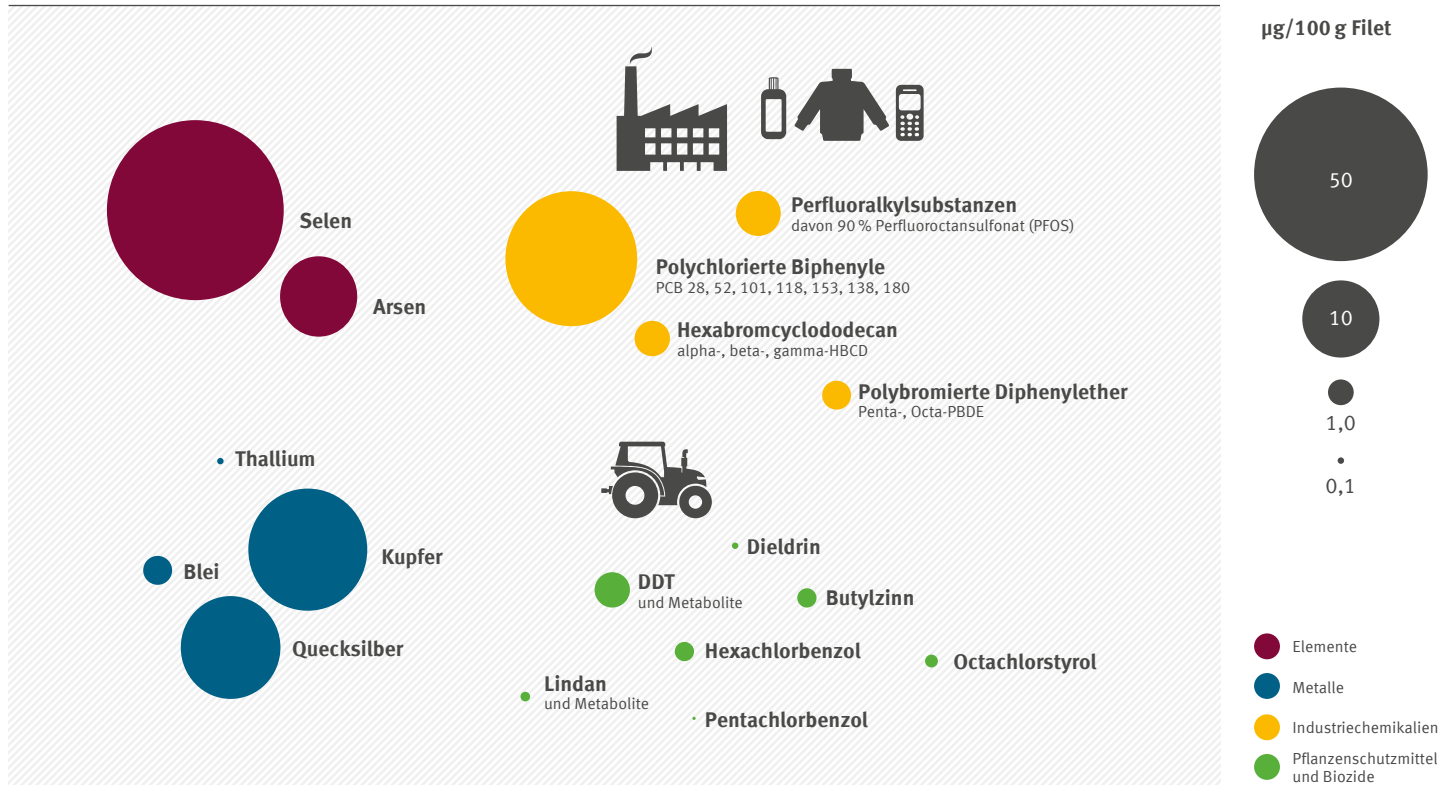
µg/100 g Filet

Selen

Arsen

Perfluoralkylsubstanzen
davon 90 % Perfluoroctansulfonat (PFOS)

Polychlorierte Biphenyle
PCB 28, 52, 101, 118, 153, 138, 180

Hexabromcyclododecan
alpha-, beta-, gamma-HBCD

Polybromierte Diphenylether
Penta-, Octa-PBDE

Thallium

Kupfer

Blei

Quecksilber

Dieldrin

DDT
und Metabolite

Butylzinn

Hexachlorbenzol

Octachlorstyrol

Lindan
und Metabolite

Pentachlorbenzol

50

10

1,0

0,1

Elemente

Metalle

Industriechemikalien

Pflanzenschutzmittel und Biozide